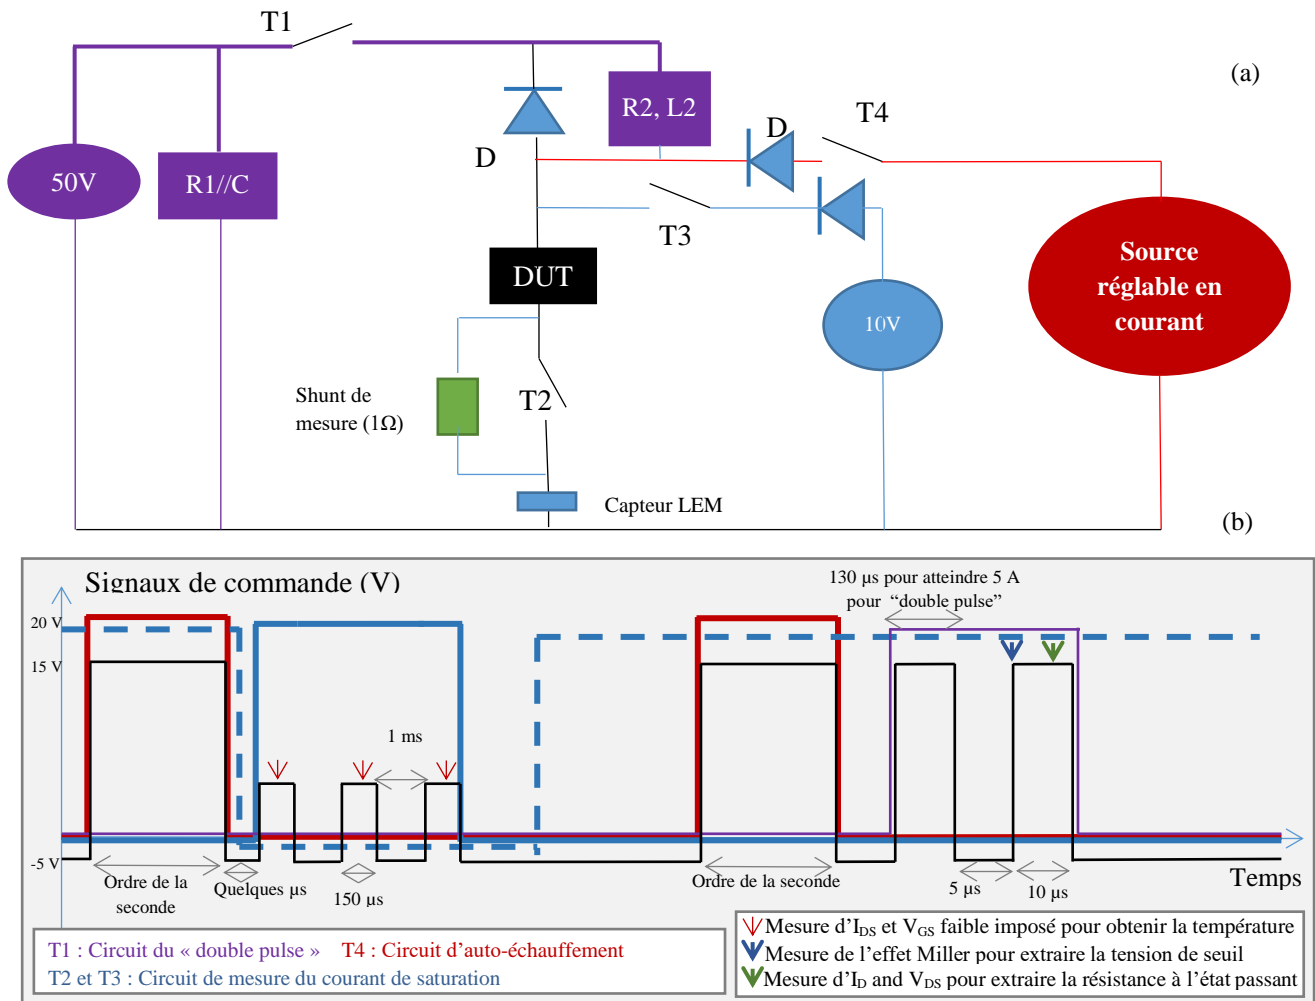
T1

(a)

R2, L2

D

T4

D

50V

R1//C

Source réglable en courant

T3

DUT

10V

Shunt de mesure (1Ω)

T2

Capteur LEM

(b)

Signaux de commande (V)

130 µs pour atteindre 5 A pour "double pulse"

20 V

15 V

1 ms

-5 V

Ordre de la seconde

Quelques µs

150 µs

Ordre de la seconde

5 µs

10 µs

Temps

T1 : Circuit du « double pulse » T4 : Circuit d'auto-échauffement
T2 et T3 : Circuit de mesure du courant de saturation

Mesure d'$I_{DS}$ et $V_{GS}$ faible imposé pour obtenir la température
Mesure de l'effet Miller pour extraire la tension de seuil
Mesure d'$I_D$ and $V_{DS}$ pour extraire la résistance à l'état passant